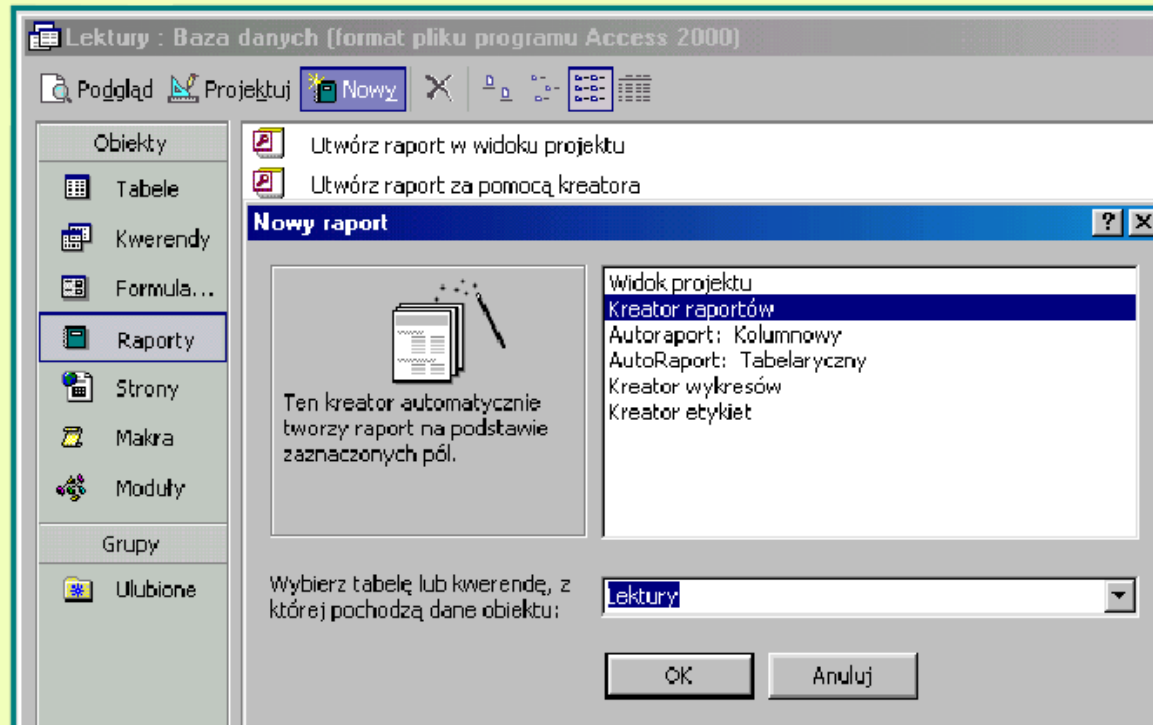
Lektury : Baza danych (format pliku programu Access 2000)

Podgląd Projektuj Nowy

Obiekty
Tabele
Kwerendy
Formula...
Raporty
Strony
Makra
Moduły
Grupy
Ulubione

Utwórz raport w widoku projektu
Utwórz raport za pomocą kreatora

Nowy raport

Ten kreator automatycznie tworzy raport na podstawie zaznaczonych pól.

Widok projektu
Kreator raportów
Autoraport: Kolumnowy
AutoRaport: Tabelaryczny
Kreator wykresów
Kreator etykiet

Wybierz tabelę lub kwerendę, z której pochodzą dane obiektu:

Lektury

OK
Anuluj